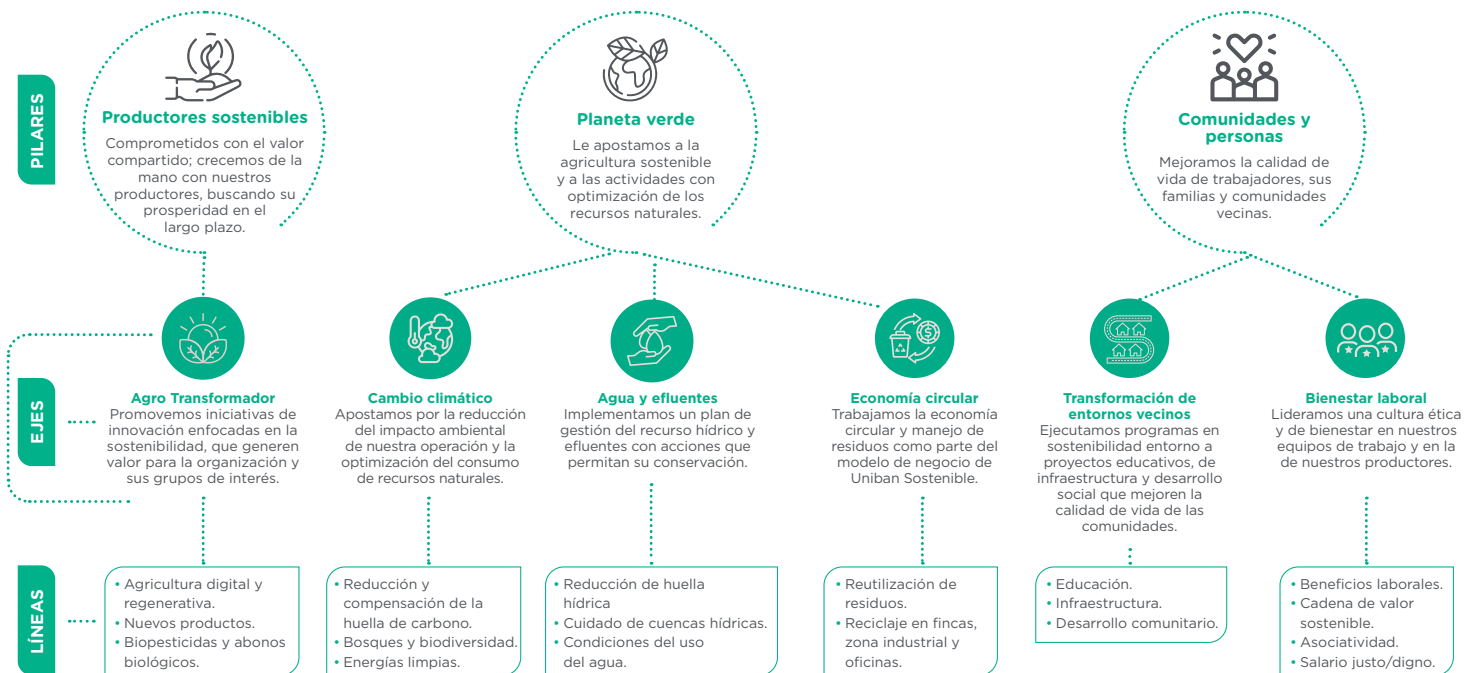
PILARES

Productores sostenibles
Comprometidos con el valor compartido; crecemos de la mano con nuestros productores, buscando su prosperidad en el largo plazo.

Planeta verde
Le apostamos a la agricultura sostenible y a las actividades con optimización de los recursos naturales.

Comunidades y personas
Mejoramos la calidad de vida de trabajadores, sus familias y comunidades vecinas.

EJES

Agro Transformador
Promovemos iniciativas de innovación enfocadas en la sostenibilidad, que generen valor para la organización y sus grupos de interés.

Cambio climático
Apostamos por la reducción del impacto ambiental de nuestra operación y la optimización del consumo de recursos naturales.

Agua y efluentes
Implementamos un plan de gestión del recurso hídrico y efluentes con acciones que permitan su conservación.

Economía circular
Trabajamos la economía circular y manejo de residuos como parte del modelo de negocio de Uniban Sostenible.

Transformación de entornos vecinos
Ejecutamos programas en sostenibilidad entorno a proyectos educativos, de infraestructura y desarrollo social que mejoren la calidad de vida de las comunidades.

Bienestar laboral
Lideramos una cultura ética y de bienestar en nuestros equipos de trabajo y en la de nuestros productores.

LÍNEAS

• Agricultura digital y regenerativa.
• Nuevos productos.
• Biopesticidas y abonos biológicos.

• Reducción y compensación de la huella de carbono.
• Bosques y biodiversidad.
• Energías limpias.

• Reducción de huella hídrica
• Cuidado de cuencas hídricas.
• Condiciones del uso del agua.

• Reutilización de residuos.
• Reciclaje en fincas, zona industrial y oficinas.

• Educación.
• Infraestructura.
• Desarrollo comunitario.

• Beneficios laborales.
• Cadena de valor sostenible.
• Asociatividad.
• Salario justo/digno.